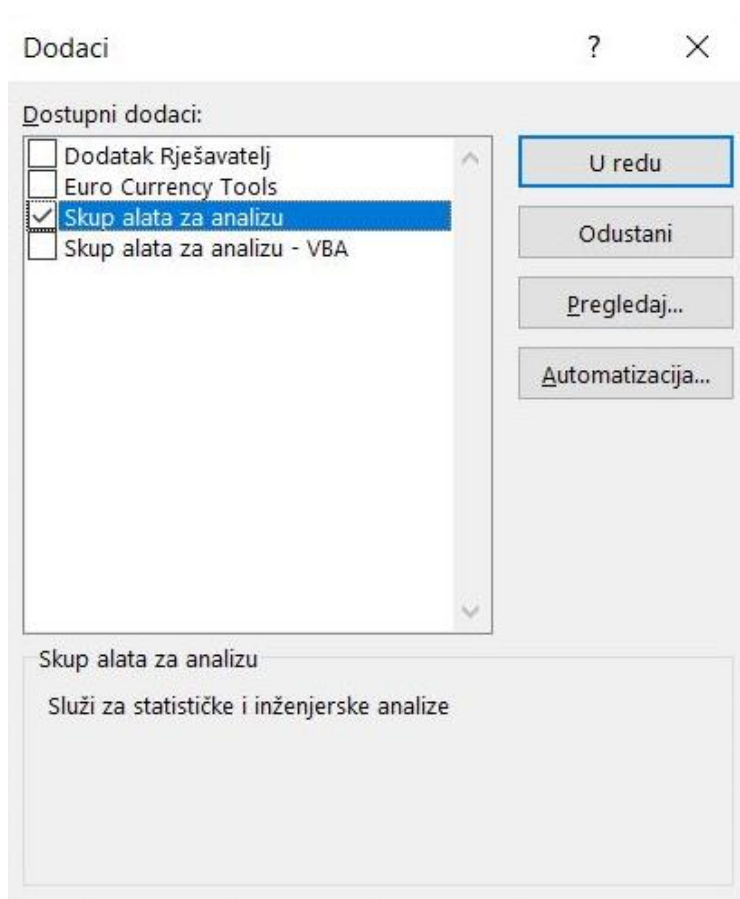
Dodaci

?

×

Dostupni dodaci:

Dodatak Rješavatelj

Euro Currency Tools

Skup alata za analizu

Skup alata za analizu - VBA

U redu

Odustani

Pregledaj...

Automatizacija...

Skup alata za analizu

Služi za statističke i inženjerske analize